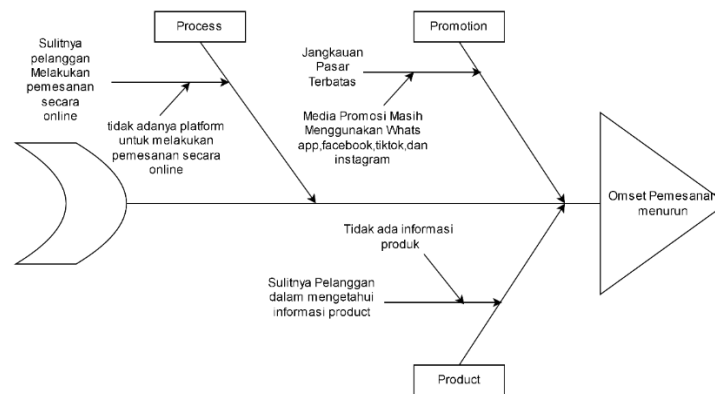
Process

Promotion

Sulitnya pelanggan Melakukan pemesanan secara online

tidak adanya platform untuk melakukan pemesanan secara online

Jangkauan Pasar Terbatas

Media Promosi Masih Menggunakan Whats app,facebook,tiktok,dan instagram

Omset Pemesanan menurun

Tidak ada informasi produk

Sulitnya Pelanggan dalam mengetahui informasi product

Product